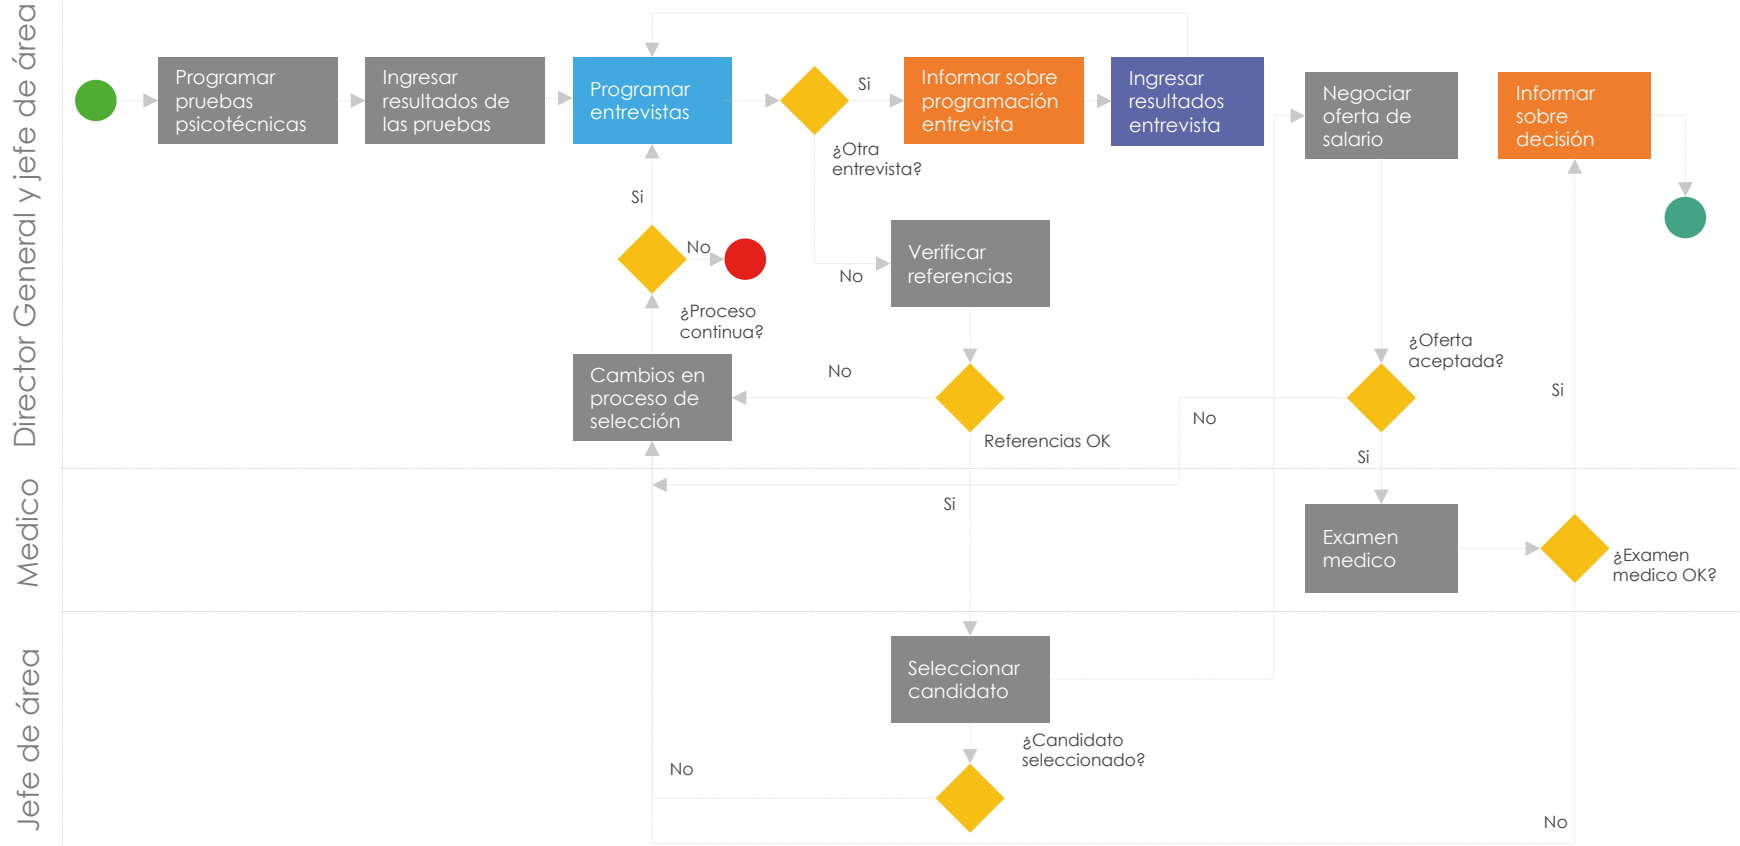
Director General y jefe de área

Programar pruebas psicotécnicas

Ingresar resultados de las pruebas

Programar entrevistas

Si

Informar sobre programación entrevista

Ingresar resultados entrevista

Negociar oferta de salario

Informar sobre decisión

¿Otra entrevista?

Si

No

¿Proceso continua?

No

Verificar referencias

¿Oferta aceptada?

Cambios en proceso de selección

No

Referencias OK

No

Si

Si

Si

Medico

Examen medico

¿Examen medico OK?

Jefe de área

Seleccionar candidato

¿Candidato seleccionado?

No

No